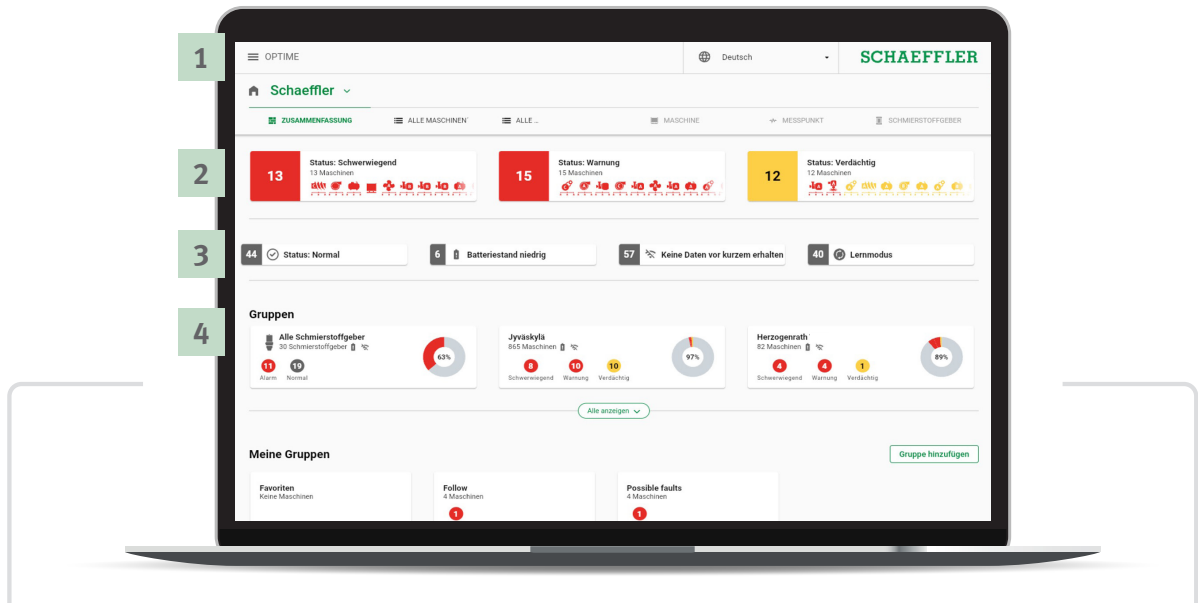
1

OPTIME

Deutsch

SCHAEFFLER

Schaeffler

ZUSAMMENFASSUNG

ALLE MASCHINEN

ALLE ...

MASCHINE

MESSPUNKT

SCHMIERSTOFFGEBER

2

13

Status: Schwerwiegend
13 Maschinen

15

Status: Warnung
15 Maschinen

12

Status: Verdächtig
12 Maschinen

3

44 Status: Normal

6 Batteriestand niedrig

57 Keine Daten vor kurzem erhalten

40 Lernmodus

Gruppen

4

Alle Schmierstoffgeber
30 Schmierstoffgeber

11 Alarm

19 Normal

63%

Jyväskylä
865 Maschinen

8 Schwerwiegend

10 Warnung

10 Verdächtig

97%

Herzogenrath
82 Maschinen

4 Schwerwiegend

4 Warnung

1 Verdächtig

89%

Alle anzeigen

Meine Gruppen

Gruppe hinzufügen

Favoriten
Keine Maschinen

Follow
4 Maschinen

1

Possible faults
4 Maschinen

1